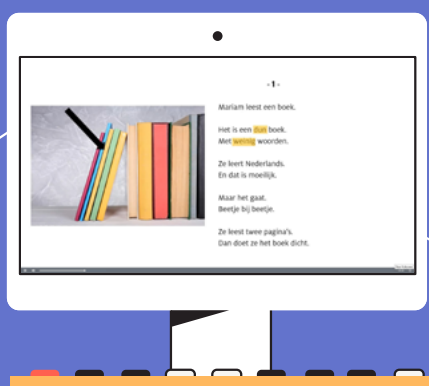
- 1 -

Mariam leest een boek.

Het is een dun boek.
Met weinig woorden.

Ze leert Nederlands.
En dat is moeilijk.

Maar het gaat.
Beetje bij beetje.

Ze leest twee pagina's.
Dan doet ze het boek dicht.